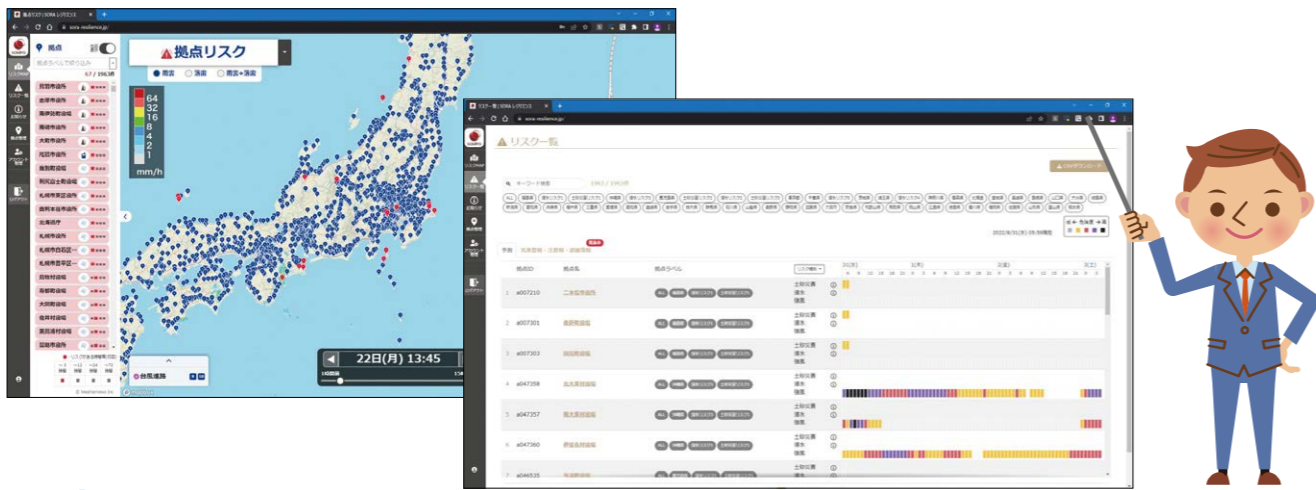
拠点
拠点リスク
雨雲
浸水
雨雲+浸水
57 / 1963件
64
32
16
8
4
2
1
mm/h
22日(月) 13:45
台風進路

リスク一覧
キーワード検索
ALL
予測
拠点ID
拠点名
拠点ラベル
a007210
a007301
a007303
a047358
a047357
a047360
土砂災害
浸水
強風
2022/8/31(水) 05:50現在